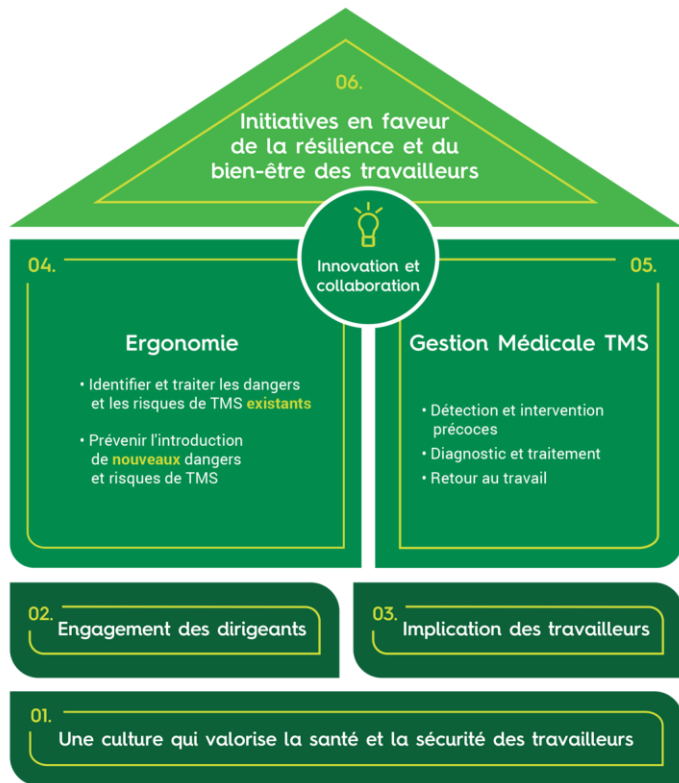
06.

Initiatives en faveur de la résilience et du bien-être des travailleurs

Innovation et collaboration

04.

Ergonomie

• Identifier et traiter les dangers et les risques de TMS existants

• Prévenir l'introduction de nouveaux dangers et risques de TMS

05.

Gestion Médicale TMS

• Détection et intervention précoces

• Diagnostic et traitement

• Retour au travail

02.

Engagement des dirigeants

03.

Implication des travailleurs

01.

Une culture qui valorise la santé et la sécurité des travailleurs